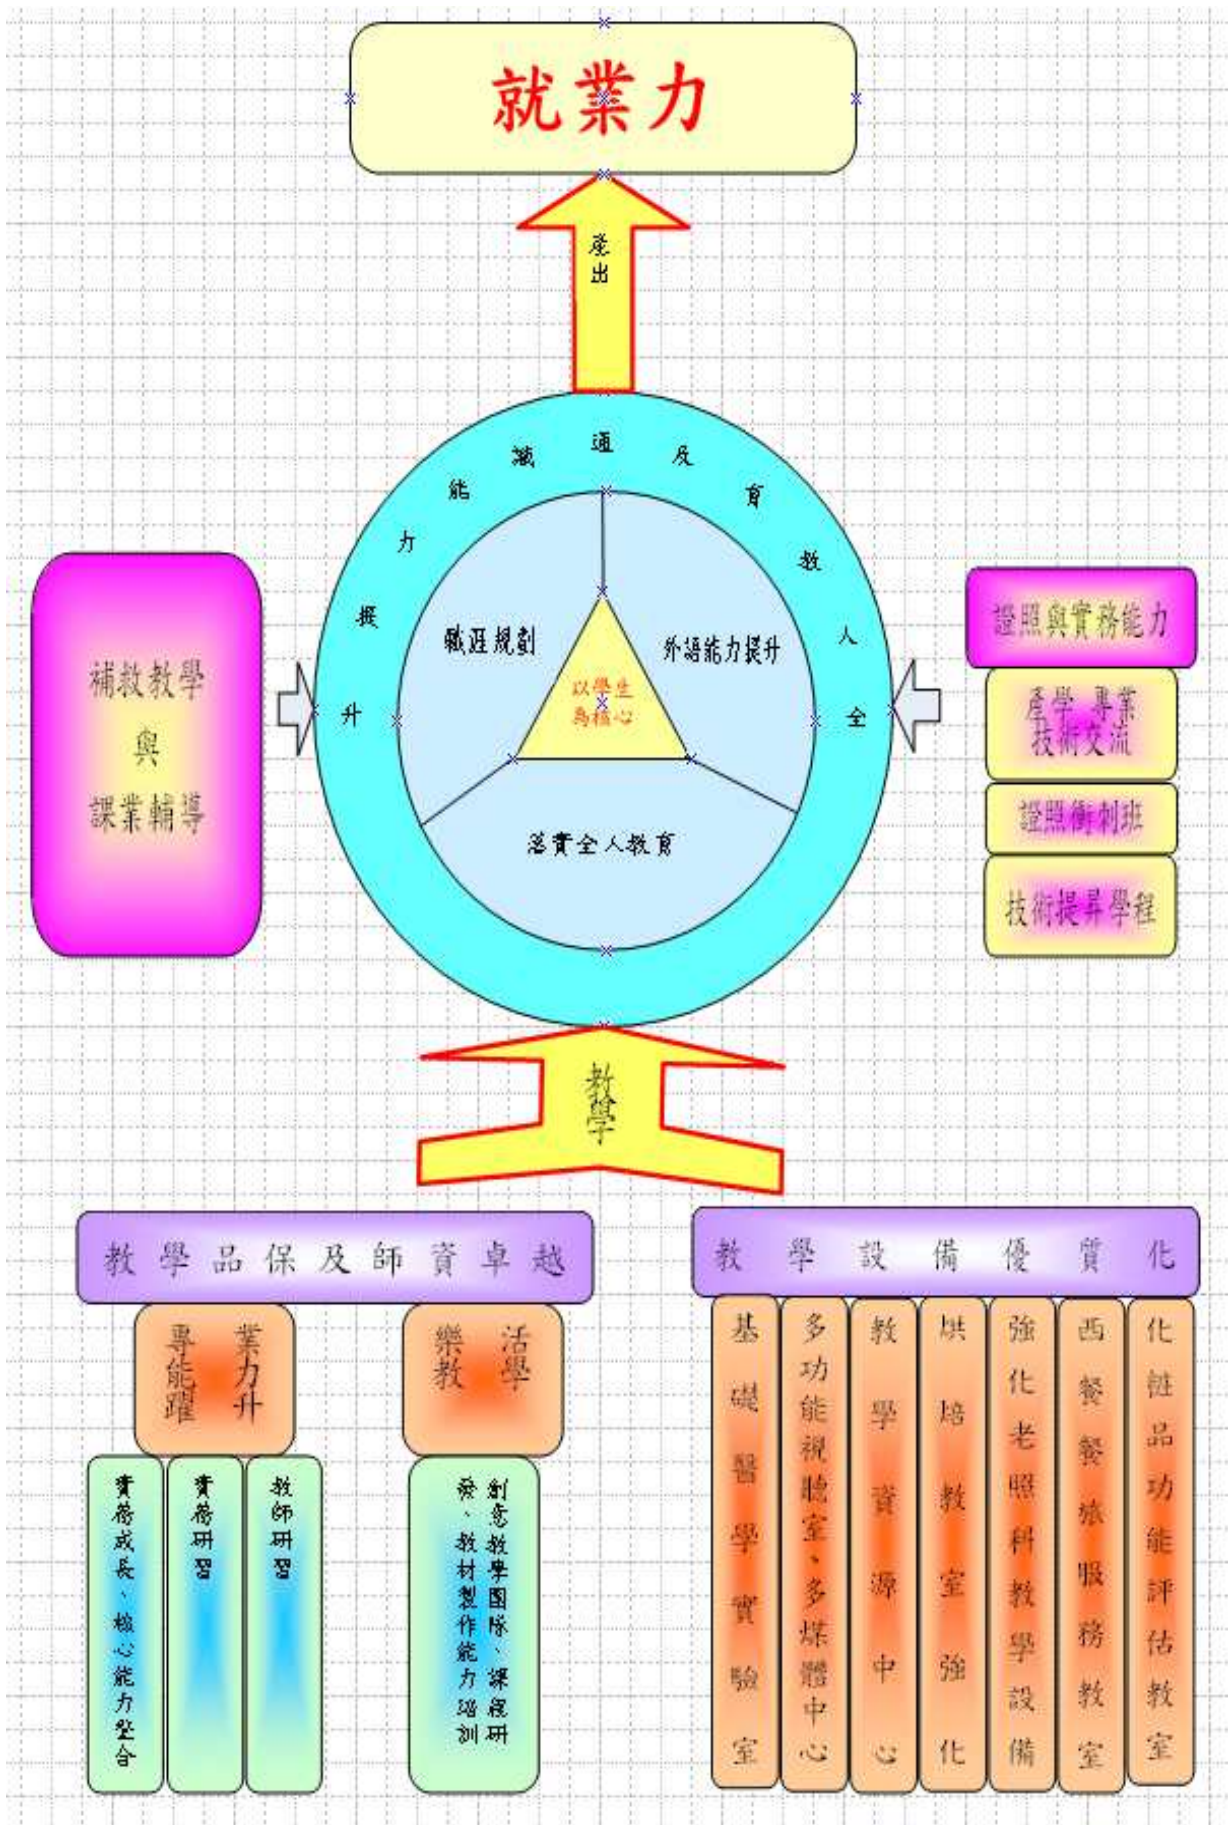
就業力

產出

溝通及育教人全

提升能力

職涯規劃

外語能力提升

以學生為核心

落實全人教育

補救教學
與
課業輔導

證照與實務能力

產學 專業 技術交流

證照衝刺班

技術提昇學程

教學

教學品保及師資卓越

專業能力躍升

樂活教學

實務成長、核心能力契合

實務研習

教師研習

創意教學團隊、課程研發、教材製作能力培訓

教學設備優質化

基礎醫學實驗室

多功能視聽室、多媒體中心

教學資源中心

烘焙教室強化

強化老照科教學設備

西餐餐旅服務教室

化粧品功能評估教室